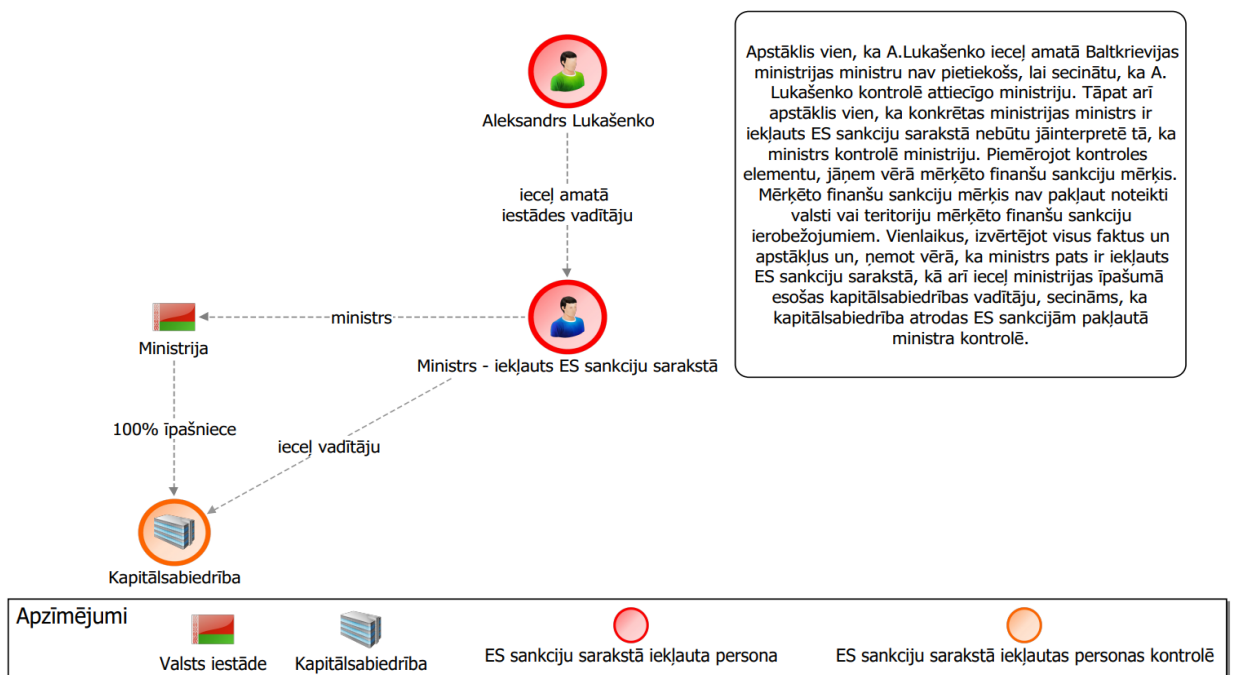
Aleksandrs Lukašenko

ieceļ amatā iestādes vadītāju

Ministrija

ministrs

Ministrs - iekļauts ES sankciju sarakstā

100% īpašniece

ieceļ vadītāju

Kapitālsabiedrība

Apstāklis vien, ka A.Lukašenko ieceļ amatā Baltkrievijas ministrijas ministru nav pietiekošs, lai secinātu, ka A. Lukašenko kontrolē attiecīgo ministriju. Tāpat arī apstāklis vien, ka konkrētas ministrijas ministrs ir iekļauts ES sankciju sarakstā nebūtu jāinterpretē tā, ka ministrs kontrolē ministriju. Piemērojot kontroles elementu, jāņem vērā mērķēto finanšu sankciju mērķis. Mērķēto finanšu sankciju mērķis nav pakļaut noteikti valsti vai teritoriju mērķēto finanšu sankciju ierobežojumiem. Vienlaikus, izvērtējot visus faktus un apstākļus un, ņemot vērā, ka ministrs pats ir iekļauts ES sankciju sarakstā, kā arī ieceļ ministrijas īpašumā esošas kapitālsabiedrības vadītāju, secināms, ka kapitālsabiedrība atrodas ES sankcijām pakļautā ministra kontrolē.

Apzīmējumi

Valsts iestāde

Kapitālsabiedrība

ES sankciju sarakstā iekļauta persona

ES sankciju sarakstā iekļautas personas kontrolē